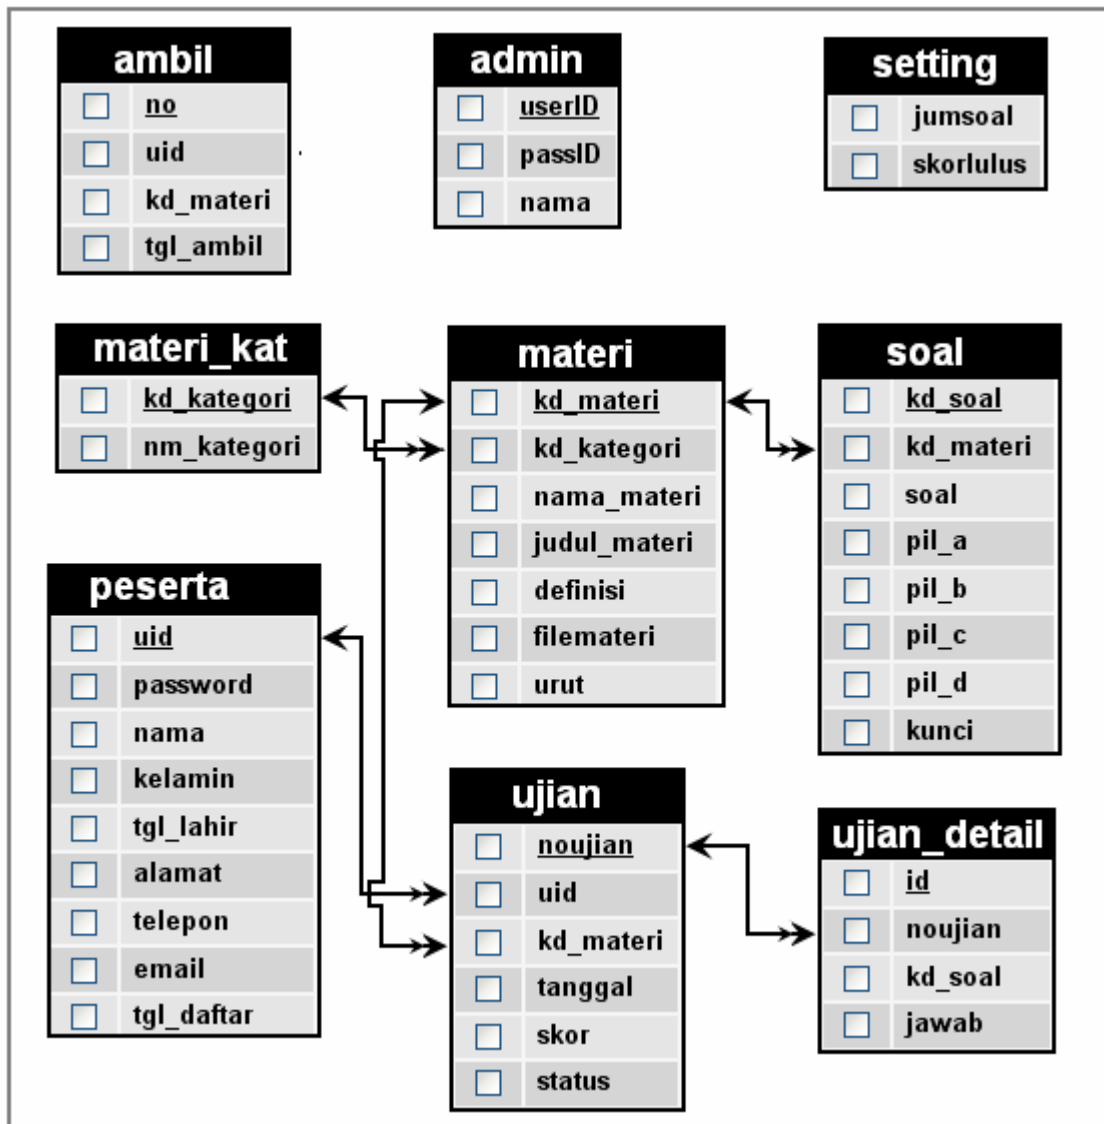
ambil
no
uid
kd_materi
tgl_ambil

admin
userID
passID
nama

setting
jumsoal
skorlulus

materi_kat
kd_kategori
nm_kategori

materi
kd_materi
kd_kategori
nama_materi
judul_materi
definisi
filemateri
urut

soal
kd_soal
kd_materi
soal
pil_a
pil_b
pil_c
pil_d
kunci

peserta
uid
password
nama
kelamin
tgl_lahir
alamat
telepon
email
tgl_daftar

ujian
noujian
uid
kd_materi
tanggal
skor
status

ujian_detail
id
noujian
kd_soal
jawab